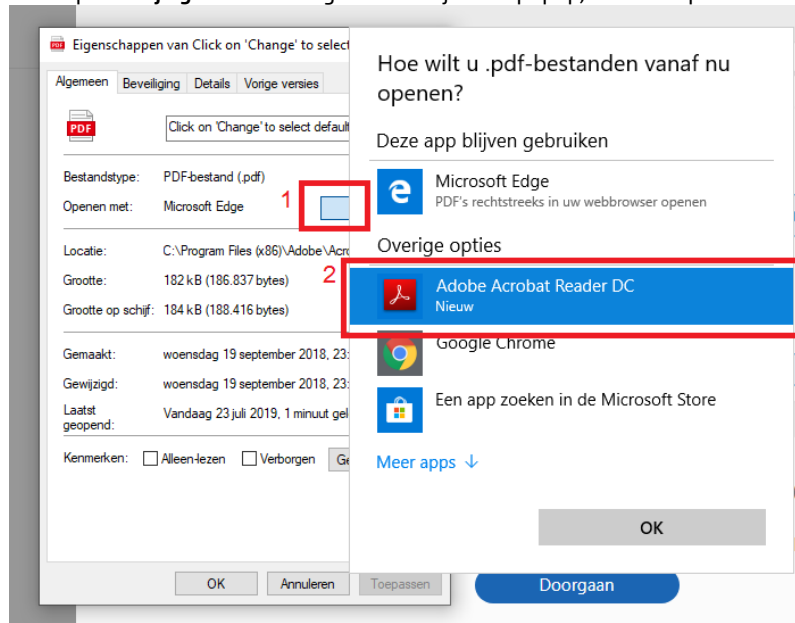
Eigenschappen van Click on 'Change' to select

Algemeen | Beveiliging | Details | Vorige versies

PDF

Click on 'Change' to select defaul

Bestandstype: PDF-bestand (.pdf)

Openen met: Microsoft Edge

1

Locatie: C:\Program Files (x86)\Adobe\Acro

Grootte: 182 kB (186.837 bytes)

Grootte op schijf: 184 kB (188.416 bytes)

Gemaakt: woensdag 19 september 2018, 23:

Gewijzigd: woensdag 19 september 2018, 23:

Laatst geopend: Vandaag 23 juli 2019, 1 minuut gel

Kenmerken: Alleen-lezen Verborgen Ge

OK | Annuleren | Toepassen

Hoe wilt u .pdf-bestanden vanaf nu openen?

Deze app blijven gebruiken

Microsoft Edge
PDF's rechtstreeks in uw webbrowser openen

Overige opties

2

Adobe Acrobat Reader DC
Nieuw

Google Chrome

Een app zoeken in de Microsoft Store

Meer apps ↓

OK

Doorgaan